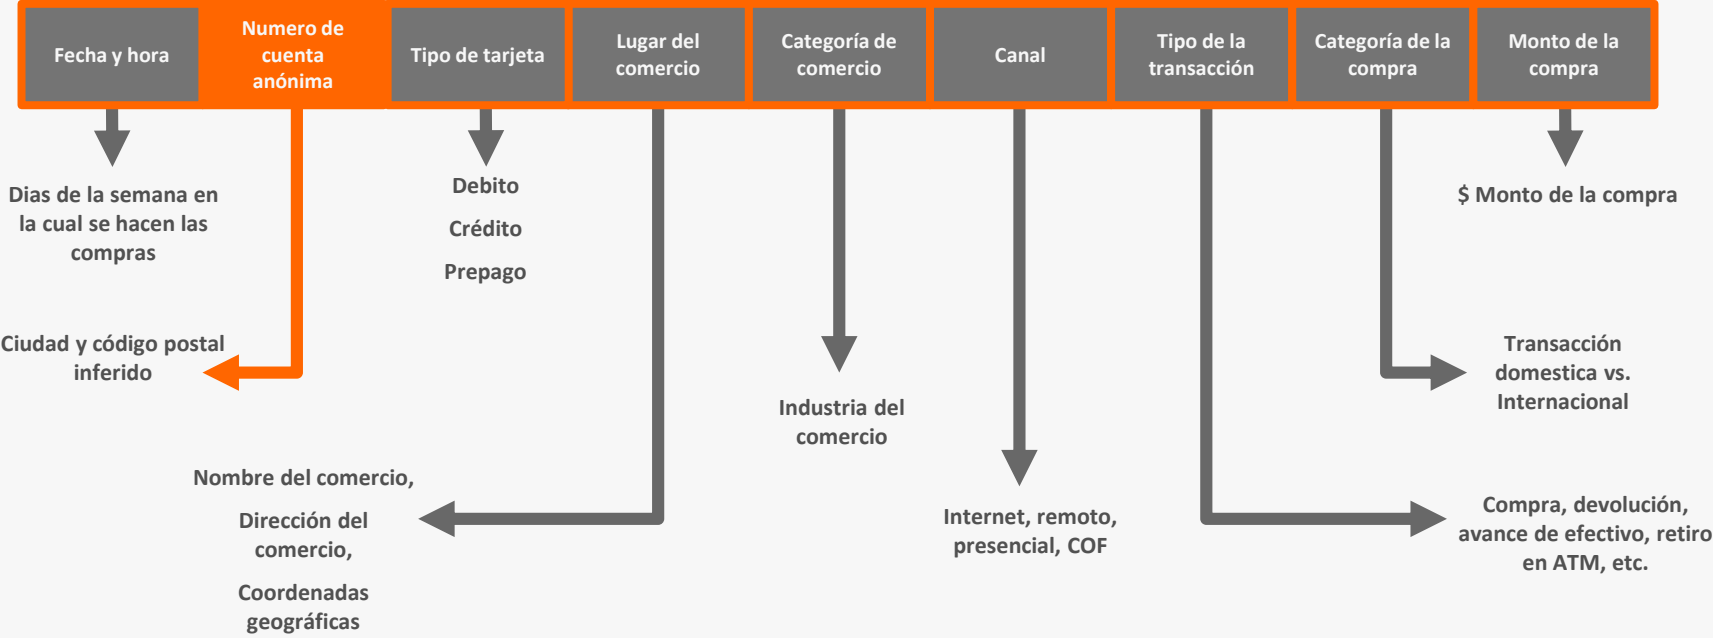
Fecha y hora

Numero de cuenta anónima

Tipo de tarjeta

Lugar del comercio

Categoría de comercio

Canal

Tipo de la transacción

Categoría de la compra

Monto de la compra

Dias de la semana en la cual se hacen las compras

Debito

Crédito

Prepago

$ Monto de la compra

Ciudad y código postal inferido

Transacción domestica vs. Internacional

Industria del comercio

Nombre del comercio,

Dirección del comercio,

Coordenadas geográficas

Internet, remoto, presencial, COF

Compra, devolución, avance de efectivo, retiro en ATM, etc.